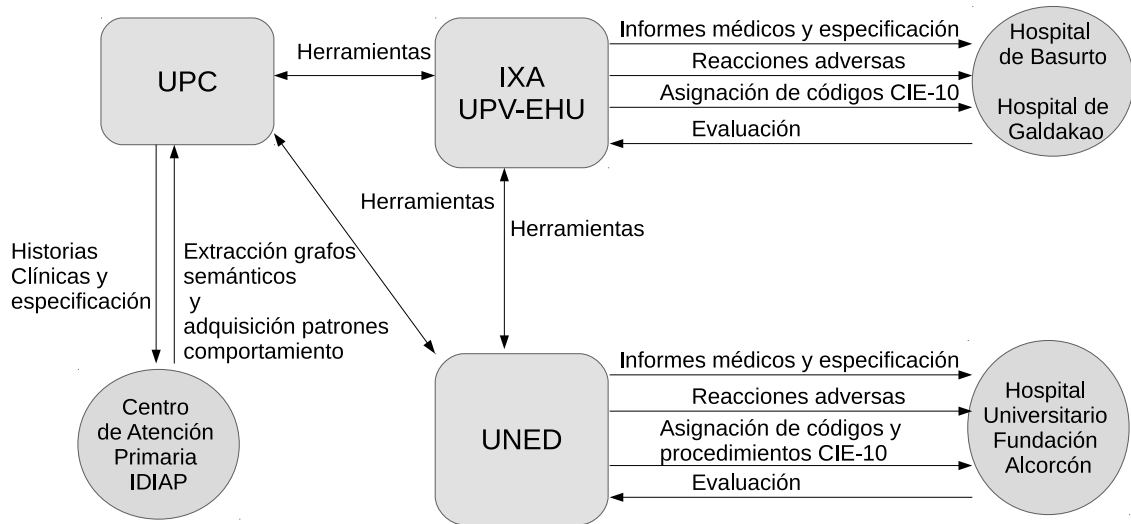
UPC

Herramientas

IXA
UPV-EHU

Informes médicos y especificación

Reacciones adversas

Asignación de códigos CIE-10

Evaluación

Hospital de Basurto

Hospital de Galdakao

Herramientas

Herramientas

Historias Clínicas y especificación

Extracción grafos semánticos y adquisición patrones comportamiento

Centro de Atención Primaria IDIAP

UNED

Informes médicos y especificación

Reacciones adversas

Asignación de códigos y procedimientos CIE-10

Evaluación

Hospital Universitario Fundación Alcorcón